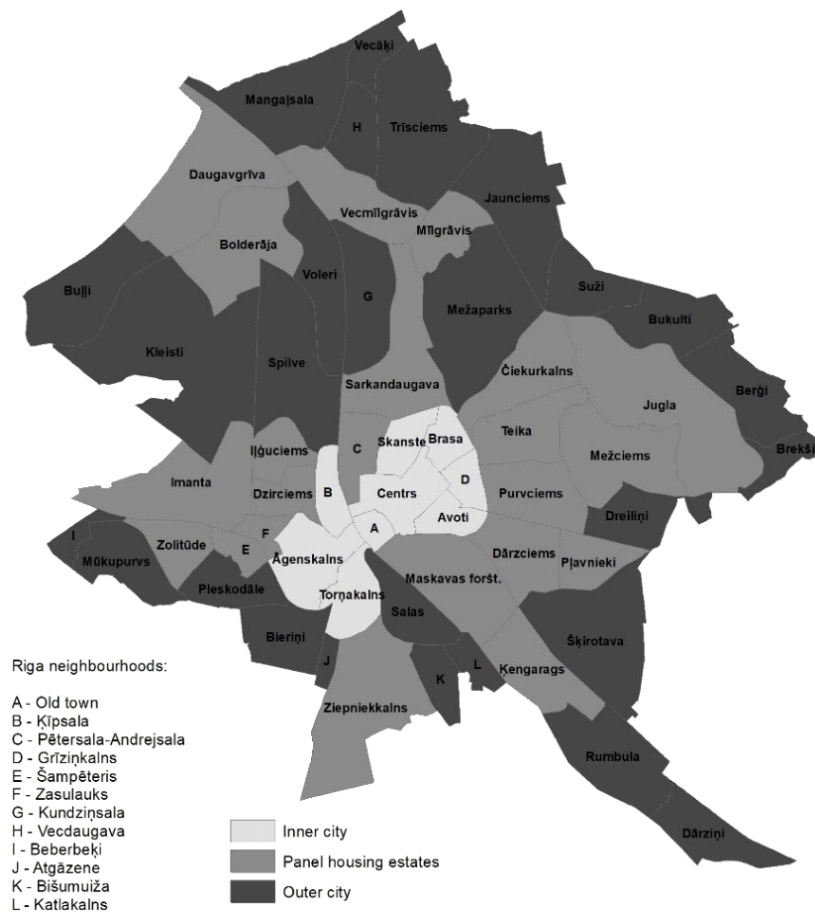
Vecāķi
Mangaļsala
H
Trīsciems
Daugavgrīva
Vecmīlgrāvis
Jaunciems
Mīlgrāvis
Bolderāja
Voleri
Suži
Buļļi
G
Mežaparks
Bukulti
Kleisti
Spilve
Čiekurkalns
Sarkandaugava
Berģi
Jugla
Brasa
Skanste
Teika
Brekši
Iļģuciems
C
Mežciems
Imanta
B
Centrs
D
Dzirciems
Purvciems
Avoti
A
Dreiliņi
I
F
Zolitūde
E
Āgenskalns
Dārzciems
Pļavnieki
Mūkupurvs
Maskavas foršt.
Pleskodāle
Torņakalns
Salas
Šķirotava
Bieriņi
L
J
Ķengarags
K
Ziepniekkalns
Rumbula
Dārziņi

Riga neighbourhoods:

A - Old town
B - Ķīpsala
C - Pētersala-Andrejsala
D - Grīziņkalns
E - Šampēteris
F - Zasulauks
G - Kundziņsala
H - Vecdaugava
I - Beberbeķi
J - Atgāzene
K - Bišumuiža
L - Katlakalns

Inner city
Panel housing estates
Outer city